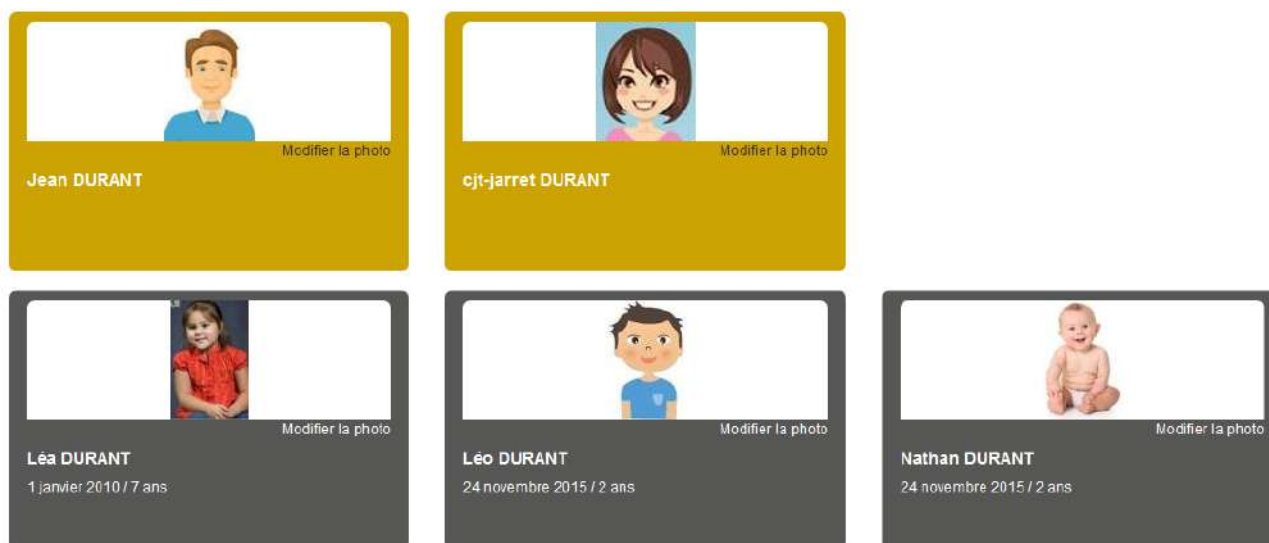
Modifier la photo

Jean DURANT

Modifier la photo

cjt-jarret DURANT

Modifier la photo

Léa DURANT

1 janvier 2010 / 7 ans

Modifier la photo

Léo DURANT

24 novembre 2015 / 2 ans

Modifier la photo

Nathan DURANT

24 novembre 2015 / 2 ans